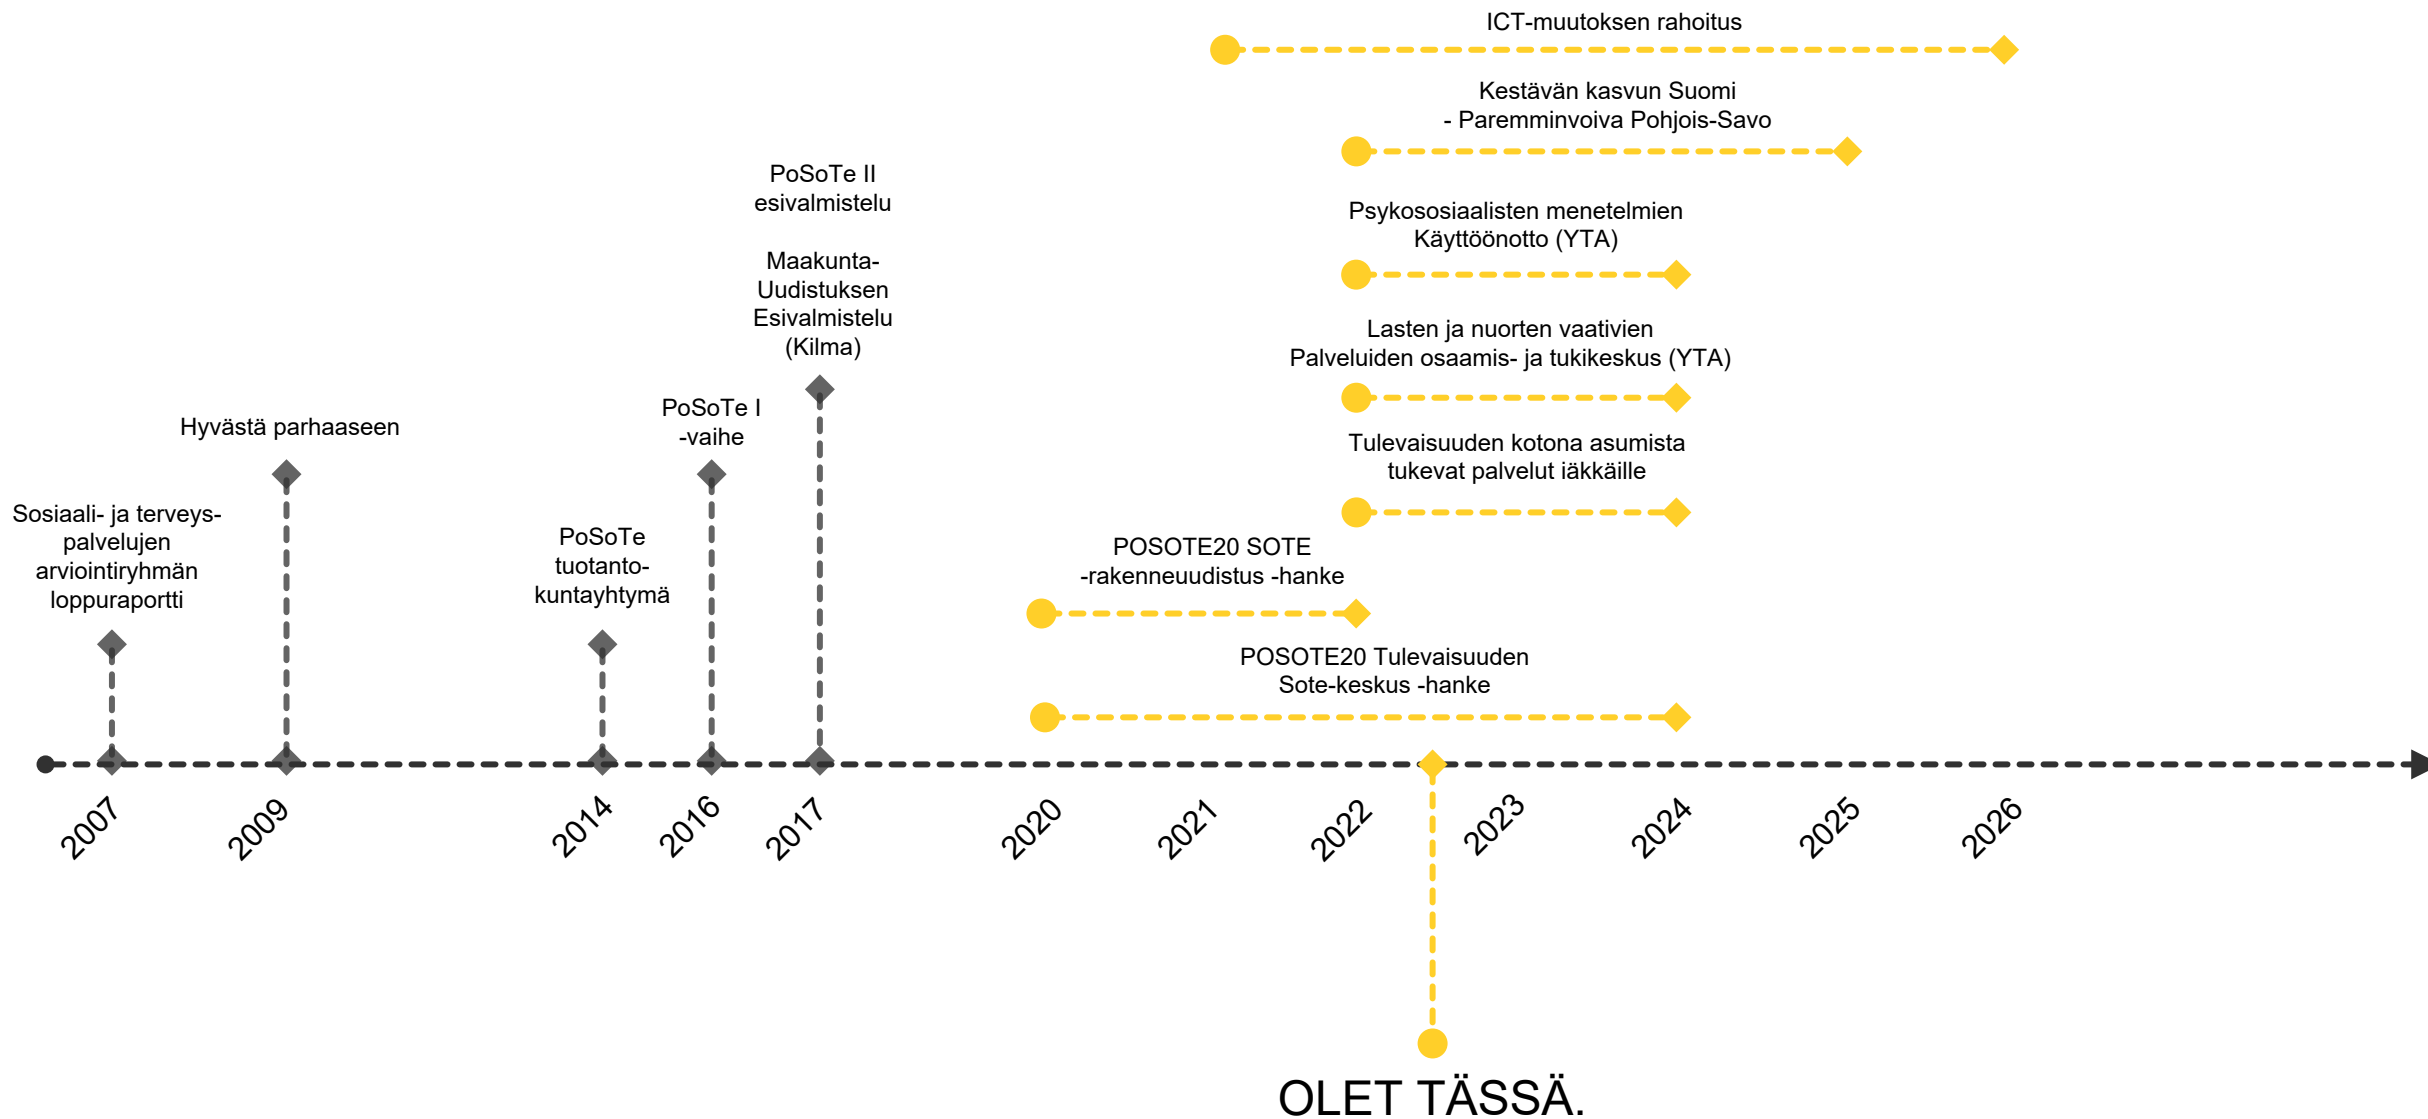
ICT-muutoksen rahoitus

Kestävän kasvun Suomi
- Paremminvoiva Pohjois-Savo

PoSoTe II
esivalmistelu

Maakunta-
Uudistuksen
Esivalmistelu
(Kilma)

Psykososiaalisten menetelmien
Käyttöönotto (YTA)

Lasten ja nuorten vaativien
Palveluiden osaamis- ja tukikeskus (YTA)

Hyvästä parhaaseen

PoSoTe I
-vaihe

Tulevaisuuden kotona asumista
tukevat palvelut iäkkäille

Sosiaali- ja terveys-
palvelujen
arviointiryhmän
loppuraportti

PoSoTe
tuotanto-
kuntayhtymä

POSOTE20 SOTE
-rakenneuudistus -hanke

POSOTE20 Tulevaisuuden
Sote-keskus -hanke

2007
2009
2014
2016
2017
2020
2021
2022
2023
2024
2025
2026

OLET TÄSSÄ.